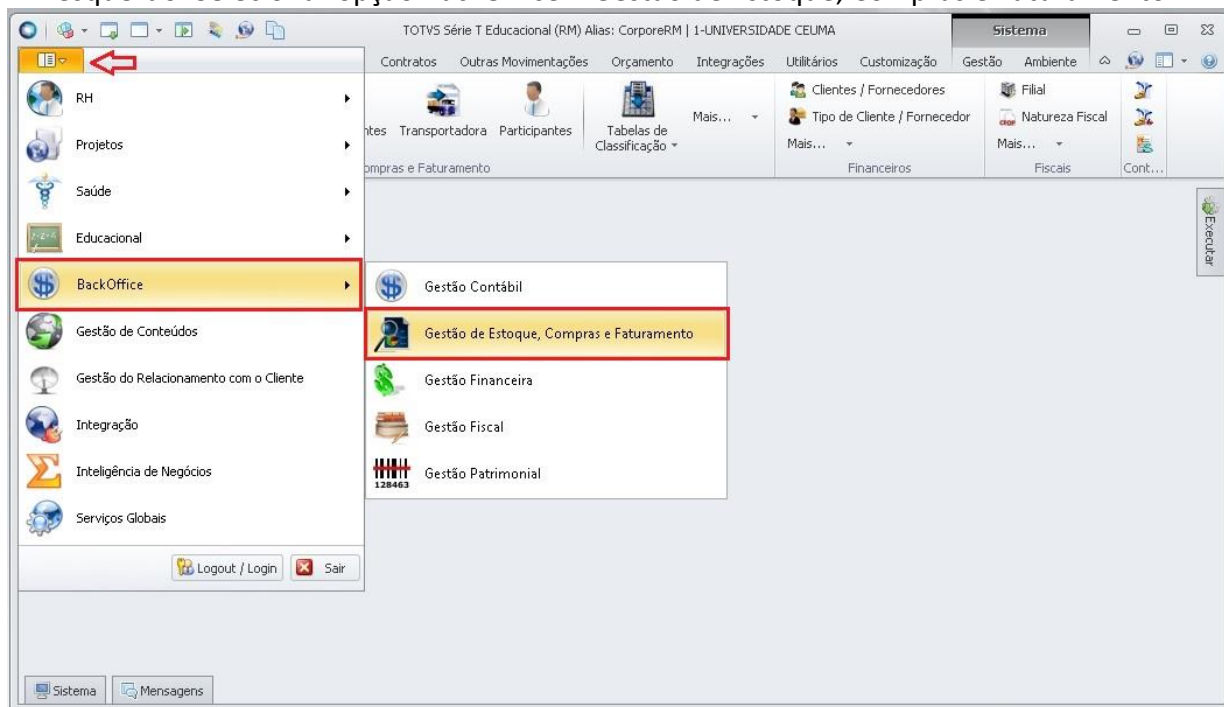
TOTVS Série T Educacional (RM) Alias: CorporeRM | 1-UNIVERSIDADE CEUMA

Sistema

Contratos Outras Movimentações Orçamento Integrações Utilitários Customização Gestão Ambiente

ntes Transportadora Participantes Tabelas de Classificação Mais...

Clientes / Fornecedores
Tipo de Cliente / Fornecedor
Mais...

Filial
Natureza Fiscal
Mais...

mpras e Faturamento Financeiros Fiscais Cont...

Executar

RH
Projetos
Saúde
Educacional
BackOffice
Gestão de Conteúdos
Gestão do Relacionamento com o Cliente
Integração
Inteligência de Negócios
Serviços Globais

Logout / Login Sair

Gestão Contábil
Gestão de Estoque, Compras e Faturamento
Gestão Financeira
Gestão Fiscal
128463 Gestão Patrimonial

Sistema Mensagens